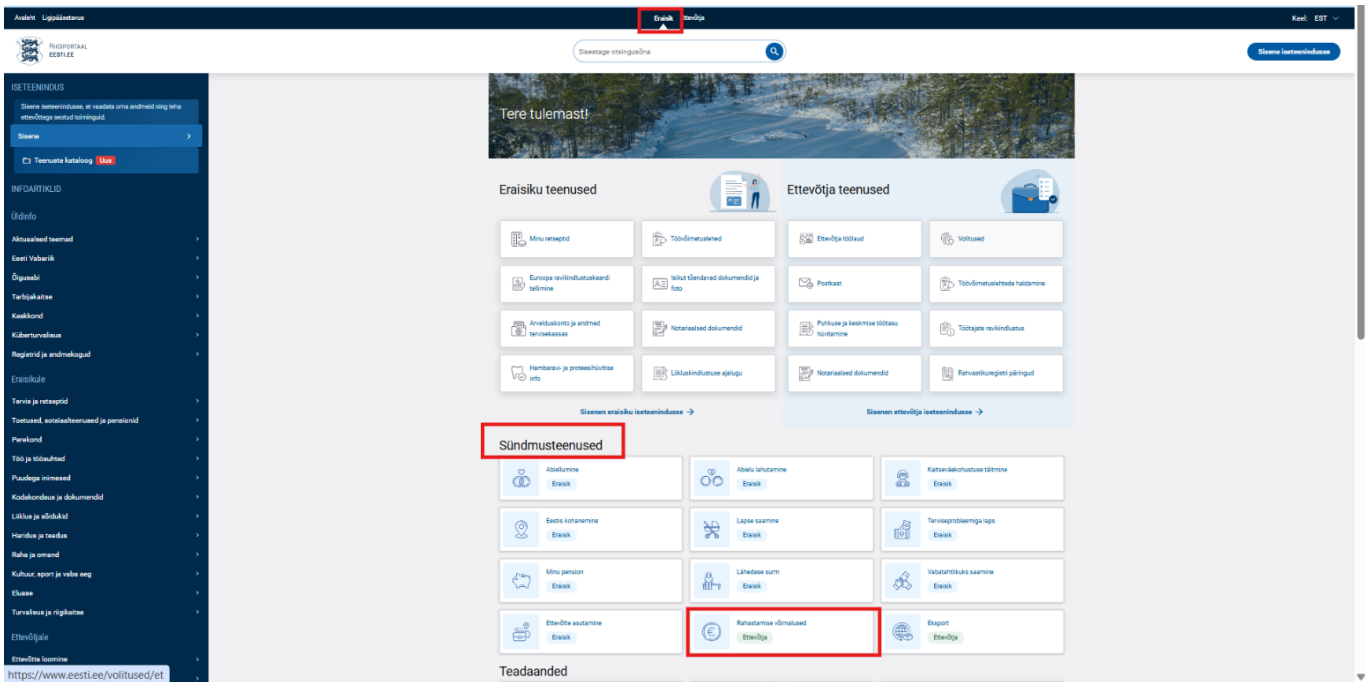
Avaleht Ligipääsetavus

Eraisik Ettevõtja

Keel: EST

RIIGIPORTAAL EESTI.EE

Sisestage otsingusõna

Sisene iseteenindusse

ISETEENINDUS

Sisene iseteenindusse, et vaadata oma andmeid ning teha ettevõttega seotud toiminguid.

Sisene

Teenuste kataloog Uus

INFOARTIKLID

Üldinfo

Aktuaalsed teemad

Eesti Vabariik

Õigusabi

Tarbijakaitse

Keskkond

Küberturvalisus

Registrid ja andmekogud

Eraisikule

Tervis ja retseptid

Toetused, sotsiaalteenused ja pensionid

Perekond

Töö ja töösuhted

Puudega inimesed

Kodakondsus ja dokumendid

Liiklus ja sõidukid

Haridus ja teadus

Raha ja omand

Kultuur, sport ja vaba aeg

Elukoht

Turvalisus ja riigikaitse

Ettevõtjale

Ettevõtte loomine

Tere tulemast!

Eraisiku teenused

Minu retseptid

Töövõimetuslehted

Euroopa ravikindlustuskaardi tellimine

Isikut tõendavad dokumendid ja foto

Arvelduskonto ja andmed tervisekassas

Notariaalsed dokumendid

Hambaravi- ja proteesihüvitise info

Liikluskindlustuse ajalugu

Sisenen eraisiku iseteenindusse →

Ettevõtja teenused

Ettevõtja töölaud

Volitused

Postkast

Töövõimetuslehtede haldamine

Puhkuse ja keskmise töötasu hüvitamine

Töötajate ravikindlustus

Notariaalsed dokumendid

Rahvastikuregistri päringud

Sisenen ettevõtja iseteenindusse →

Sündmusteenused

Abiellumine
Eraisik

Abielu lahutamine
Eraisik

Kaitseväekohustuse täitmine
Eraisik

Eestis kohanemine
Eraisik

Lapse saamine
Eraisik

Terviseprobleemiga laps
Eraisik

Minu pension
Eraisik

Lähedase surm
Eraisik

Vabatahtlikuks saamine
Eraisik

Ettevõtte asutamine
Eraisik

Rahastamise võimalused
Ettevõtja

Eksport
Ettevõtja

Teadaanded

https://www.eesti.ee/volitused/et